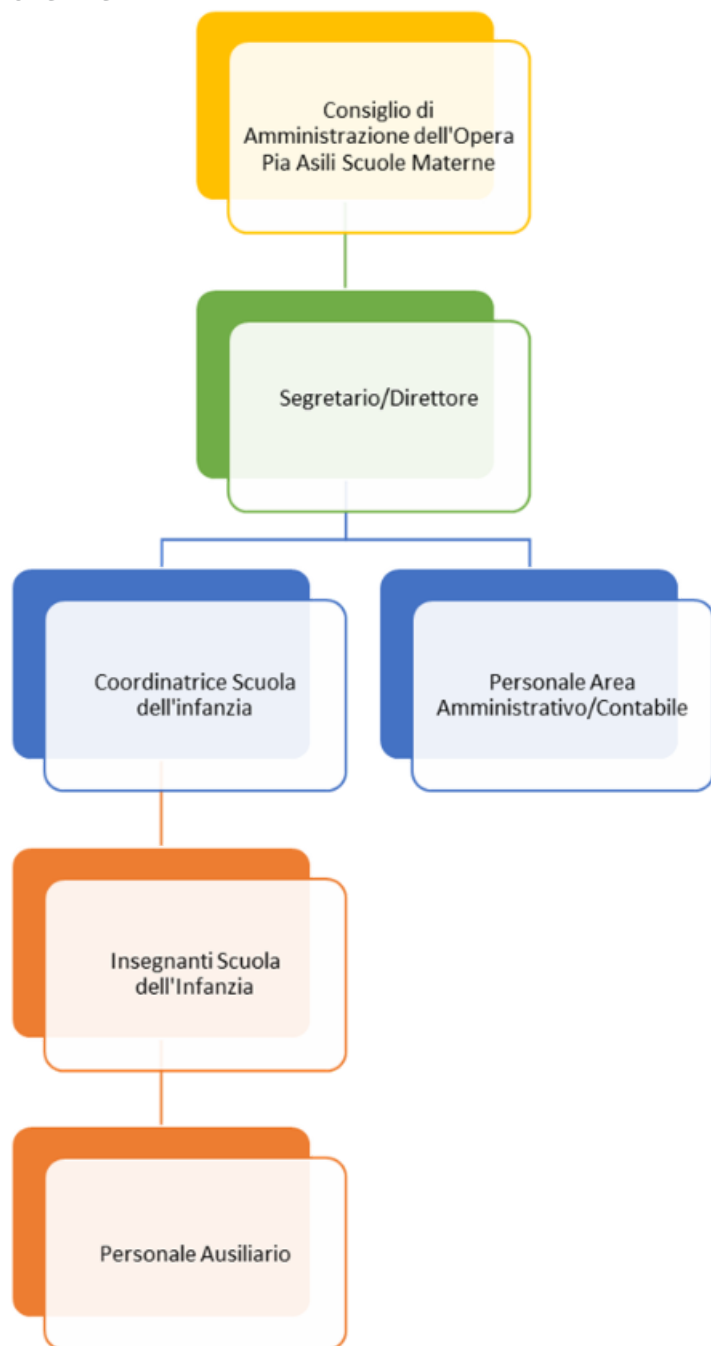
Consiglio di Amministrazione dell'Opera Pia Asili Scuole Materne

Segretario/Direttore

Coordinatrice Scuola dell'infanzia

Personale Area Amministrativo/Contabile

Insegnanti Scuola dell'Infanzia

Personale Ausiliario